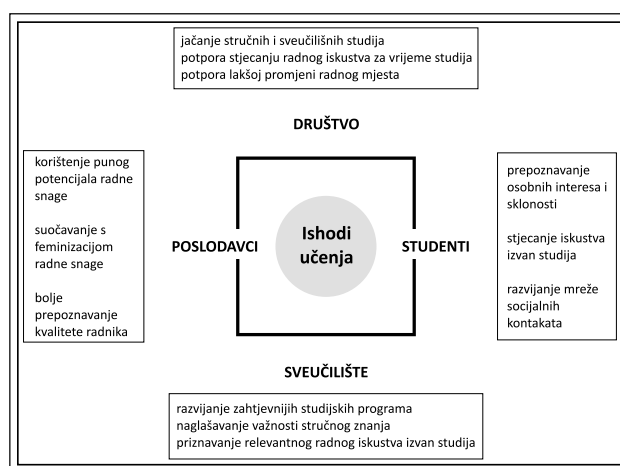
jačanje stručnih i sveučilišnih studija
potpora stjecanju radnog iskustva za vrijeme studija
potpora lakšoj promjeni radnog mjesta

DRUŠTVO

korištenje punog potencijala radne snage

suočavanje s feminizacijom radne snage

bolje prepoznavanje kvalitete radnika

POSLODAVCI

Ishodi učenja

STUDENTI

prepoznavanje osobnih interesa i sklonosti

stjecanje iskustva izvan studija

razvijanje mreže socijalnih kontakata

SVEUČILIŠTE

razvijanje zahtjevnijih studijskih programa
naglašavanje važnosti stručnog znanja
priznavanje relevantnog radnog iskustva izvan studija